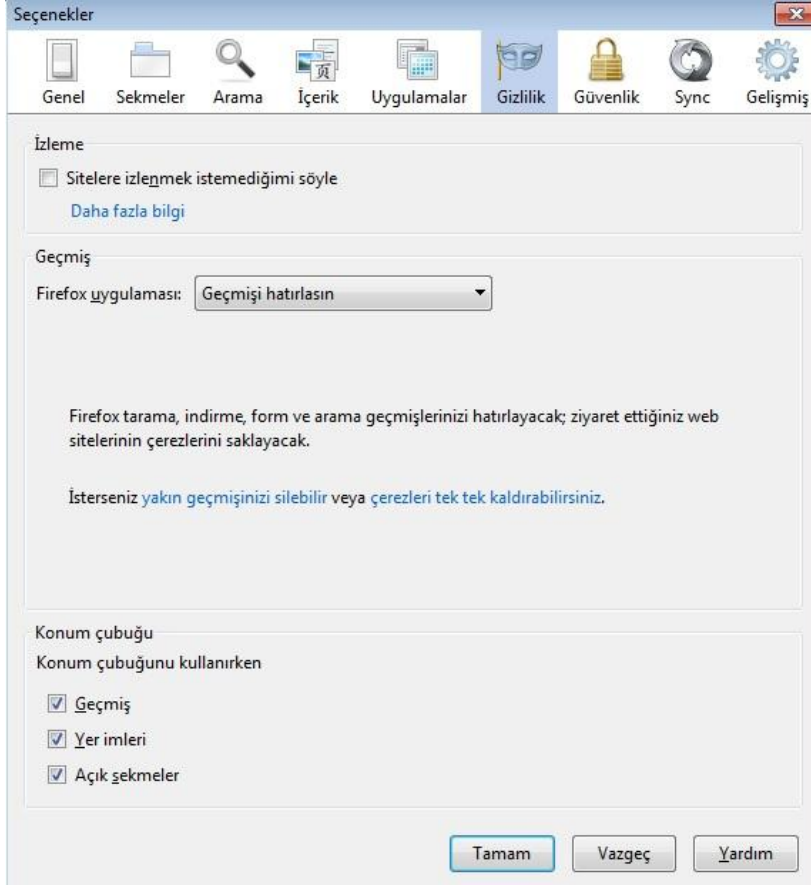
Seçenekler

Genel Sekmeler Arama İçerik Uygulamalar Gizlilik Güvenlik Sync Gelişmiş

İzleme

Sitelere izlenmek istemediğimi söyle

Daha fazla bilgi

Geçmiş

Firefox uygulaması: Geçmişi hatırlasın

Firefox tarama, indirme, form ve arama geçmişlerinizi hatırlayacak; ziyaret ettiğiniz web sitelerinin çerezlerini saklayacak.

İsterseniz yakın geçmişinizi silebilir veya çerezleri tek tek kaldırabilirsiniz.

Konum çubuğu

Konum çubuğunu kullanırken

Geçmiş

Yer imleri

Açık sekmeler

Tamam Vazgeç Yardım